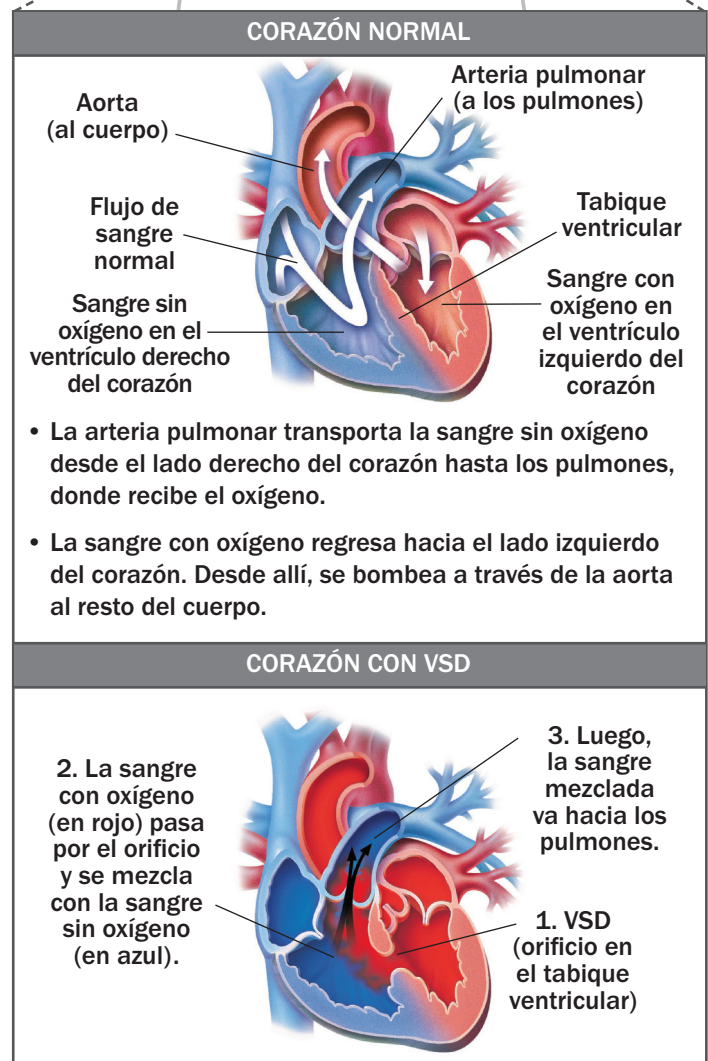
CORAZÓN NORMAL

Aorta (al cuerpo)

Arteria pulmonar (a los pulmones)

Flujo de sangre normal

Tabique ventricular

Sangre sin oxígeno en el ventrículo derecho del corazón

Sangre con oxígeno en el ventrículo izquierdo del corazón

• La arteria pulmonar transporta la sangre sin oxígeno desde el lado derecho del corazón hasta los pulmones, donde recibe el oxígeno.

• La sangre con oxígeno regresa hacia el lado izquierdo del corazón. Desde allí, se bombea a través de la aorta al resto del cuerpo.

CORAZÓN CON VSD

2. La sangre con oxígeno (en rojo) pasa por el orificio y se mezcla con la sangre sin oxígeno (en azul).

3. Luego, la sangre mezclada va hacia los pulmones.

1. VSD (orificio en el tabique ventricular)